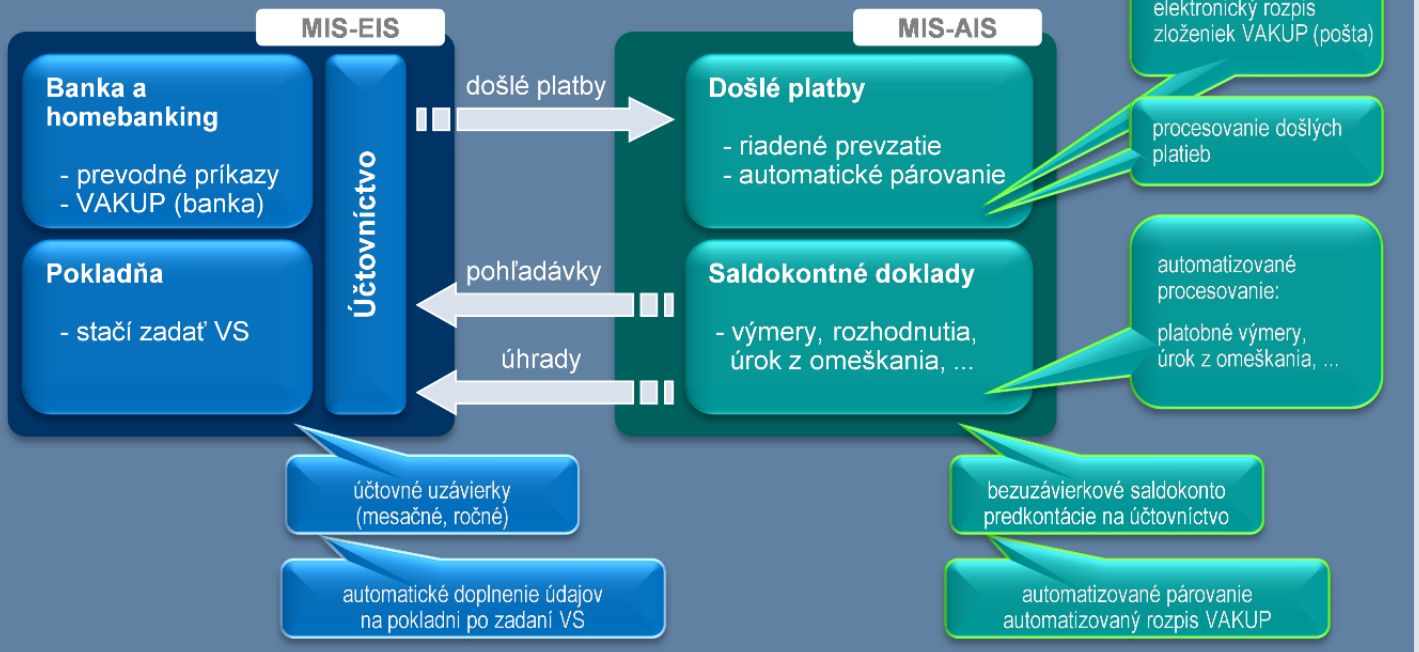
MIS-EIS

Banka a homebanking

- prevodné príkazy
- VAKUP (banka)

Pokladňa

- stačí zadať VS

Účtovníctvo

došlé platby

pohľadávky

úhrady

MIS-AIS

Došlé platby

- riadené prevzatie
- automatické párovanie

Saldokontné doklady

- výmery, rozhodnutia, úrok z omeškania, ...

elektronický rozpis zloženiek VAKUP (pošta)

procesovanie došlých platieb

automatizované procesovanie:

platobné výmery, úrok z omeškania, ...

účtovné uzávierky (mesačné, ročné)

automatické doplnenie údajov na pokladni po zadaní VS

bezuzávierkové saldokonto predkontácie na účtovníctvo

automatizované párovanie automatizovaný rozpis VAKUP